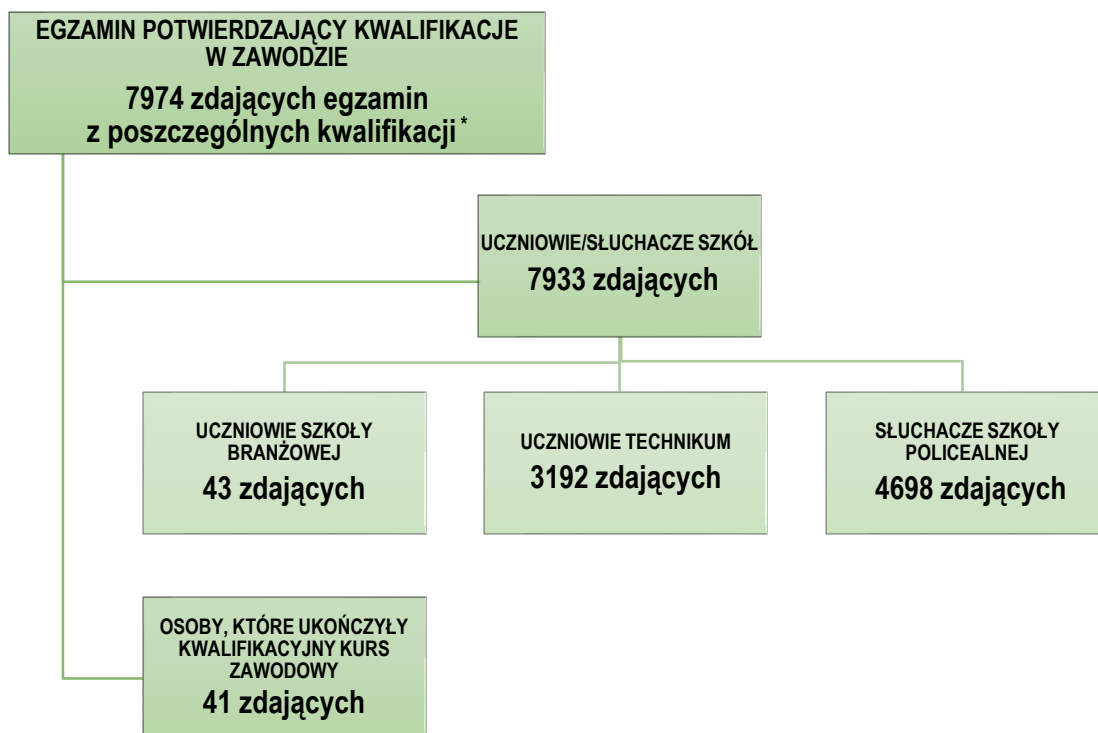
EGZAMIN POTWIERDZAJĄCY KWALIFIKACJE W ZAWODZIE

7974 zdających egzamin z poszczególnych kwalifikacji *

UCZNIOWIE/SŁUCHACZE SZKÓŁ

7933 zdających

UCZNIOWIE SZKOŁY BRANŻOWEJ

43 zdających

UCZNIOWIE TECHNIKUM

3192 zdających

SŁUCHACZE SZKOŁY POLICEALNEJ

4698 zdających

OSOBY, KTÓRE UKOŃCZYŁY KWALIFIKACYJNY KURS ZAWODOWY

41 zdających